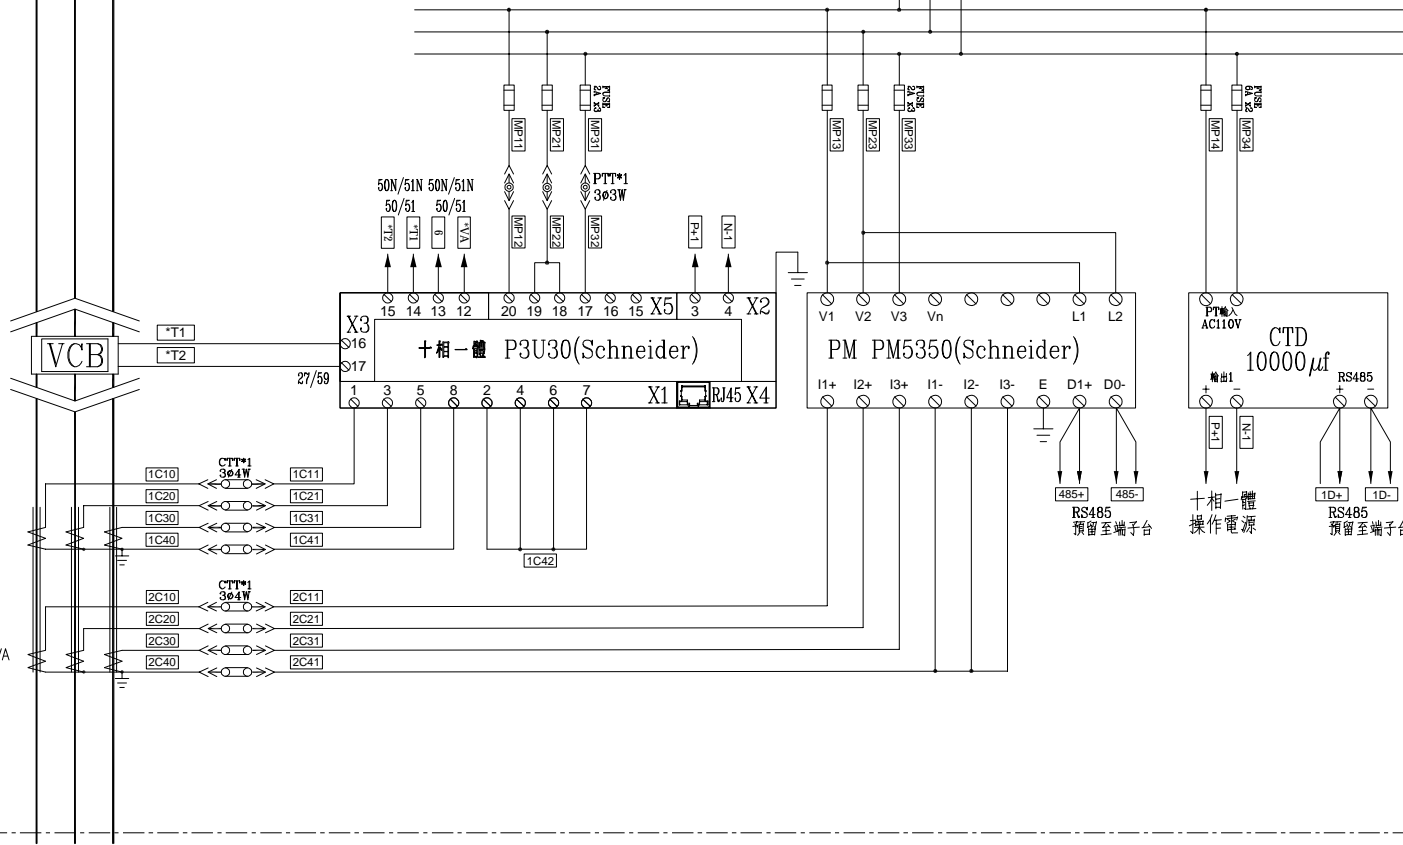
FUSE 2A x3
MP11 MP21 MP31
PTT*1 3ø3W
MP12 MP22 MP32
MP13 MP23 MP33
FUSE 2A x3
MP14 MP34
FUSE 6A x2

50N/51N 50N/51N
50/51 50/51
*T2 *T1 6 *VA
P+1 N-1

15 14 13 12 20 19 18 17 16 15 X5 3 4 X2
X3
16
17
VCB
*T1
*T2
27/59
十相一體 P3U30(Schneider)
1 3 5 8 2 4 6 7 X1 RJ45 X4

V1 V2 V3 Vn L1 L2
PM PM5350(Schneider)
I1+ I2+ I3+ I1- I2- I3- E D1+ D0-
485+ 485-
RS485
預留至端子台

PT輸入
AC110V
CTD
$10000\mu f$
輸出1
+ −
RS485
+ −
P+1 N-1
十相一體
操作電源
1D+ 1D-
RS485
預留至端子台

CTT*1
3ø4W
1C10 1C11
1C20 1C21
1C30 1C31
1C40 1C41
1C42

CTT*1
3ø4W
2C10 2C11
2C20 2C21
2C30 2C31
2C40 2C41
/A